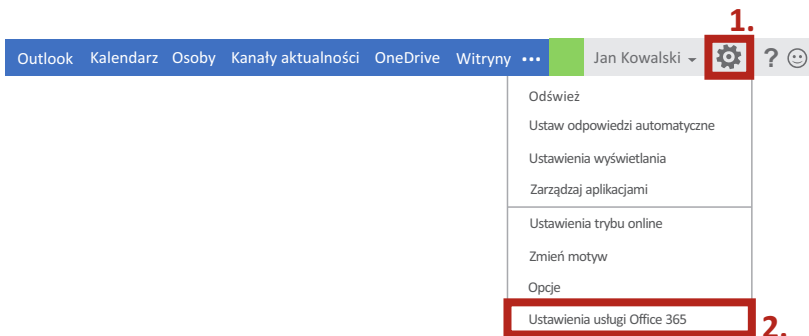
1.

Outlook Kalendarz Osoby Kanały aktualności OneDrive Witryny ••• Jan Kowalski ? ☺

Odśwież
Ustaw odpowiedzi automatyczne
Ustawienia wyświetlania
Zarządzaj aplikacjami
Ustawienia trybu online
Zmień motyw
Opcje
Ustawienia usługi Office 365

2.